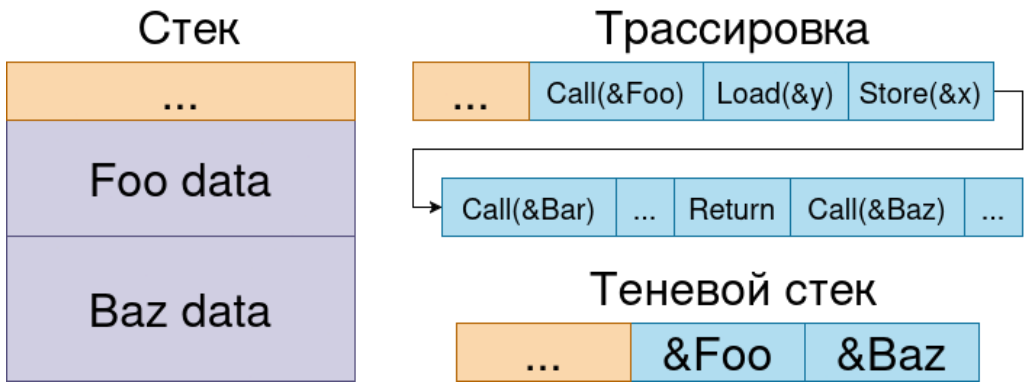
Стек

...

Foo data

Baz data

Трассировка

| ... | Call(&Foo) | Load(&y) | Store(&x) |
|---|---|---|---|

| Call(&Bar) | ... | Return | Call(&Baz) | ... |
|---|---|---|---|---|

Теневой стек

| ... | &Foo | &Baz |
|---|---|---|